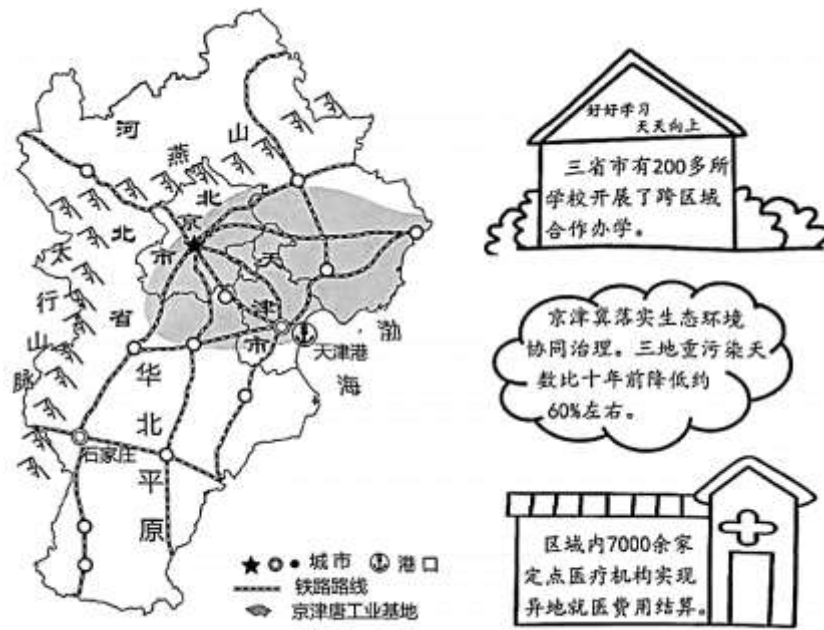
河

燕

山

北

京

北

市

天

太

行

省

津

山

市

渤

脉

天津港

华

海

北

石家庄

平

原

城市 港口

铁路路线

京津唐工业基地

好好学习
天天向上

三省市有200多所学校开展了跨区域合作办学。

京津冀落实生态环境协同治理。三地重污染天数比十年前降低约60%左右。

区域内7000余家定点医疗机构实现异地就医费用结算。